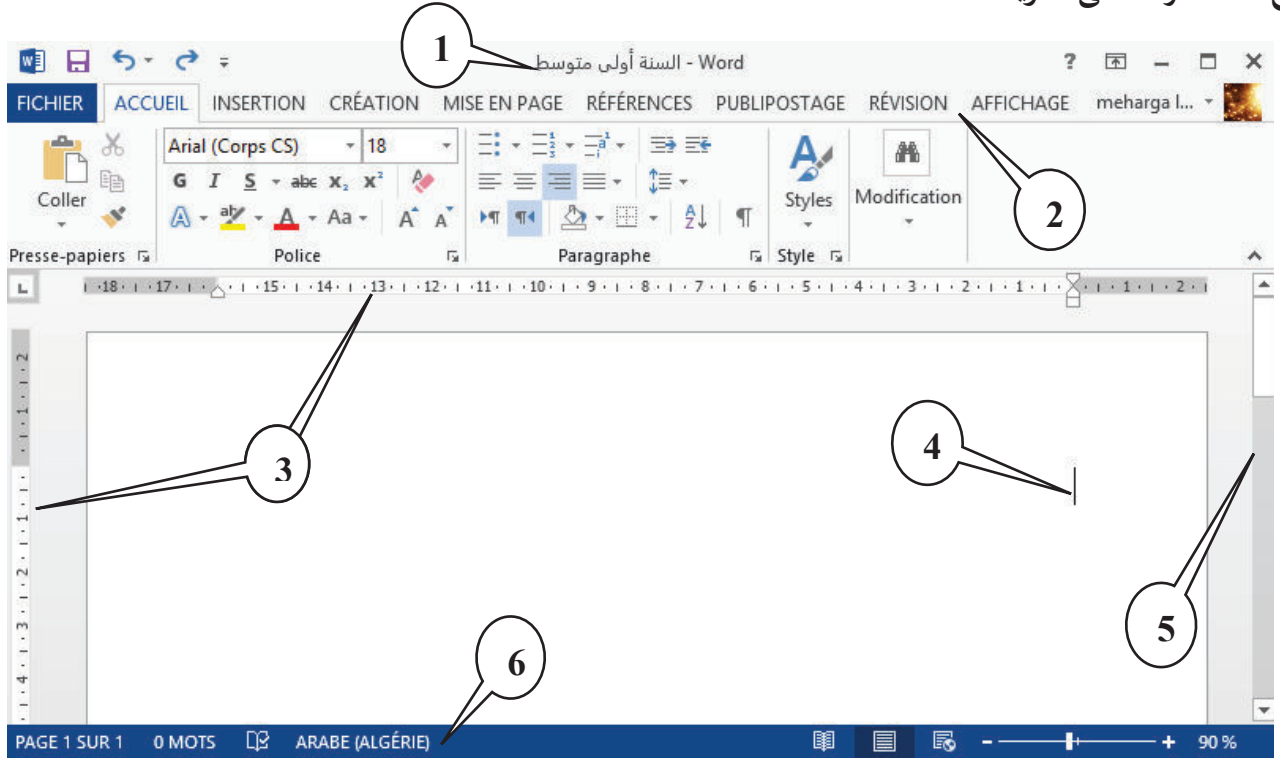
1

السنة أولى متوسط - Word

? – ☐ ✕

FICHIER ACCUEIL INSERTION CRÉATION MISE EN PAGE RÉFÉRENCES PUBLIPOSTAGE RÉVISION AFFICHAGE meharga l...

2

Coller

Arial (Corps CS) 18

G I S abc $x_2$ $x^2$

Aa

Styles

Modification

Presse-papiers Police Paragraphe Style

·18· ·17· ·16· ·15· ·14· ·13· ·12· ·11· ·10· ·9· ·8· ·7· ·6· ·5· ·4· ·3· ·2· ·1· ·1· ·2·

3

4

5

6

PAGE 1 SUR 1 0 MOTS ARABE (ALGÉRIE) 90 %